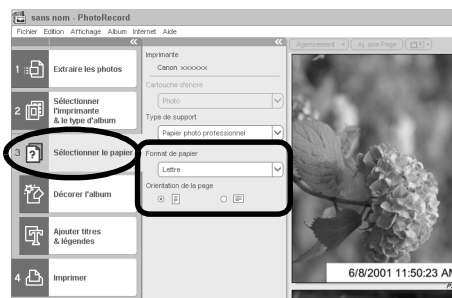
sans nom - PhotoRecord

Fichier Edition Affichage Album Internet Aide

1 Extraire les photos

2 Sélectionner l'imprimante & le type d'album

3 Sélectionner le papier

Décorer l'album

Ajouter titres & légendes

4 Imprimer

Imprimante

Canon xxxxxx

Cartouche d'encre

Photo

Type de support

Papier photo professionnel

Format de papier

Lettre

Orientation de la page

Agencement Aj. une Page

6/8/2001 11:50:23 AM